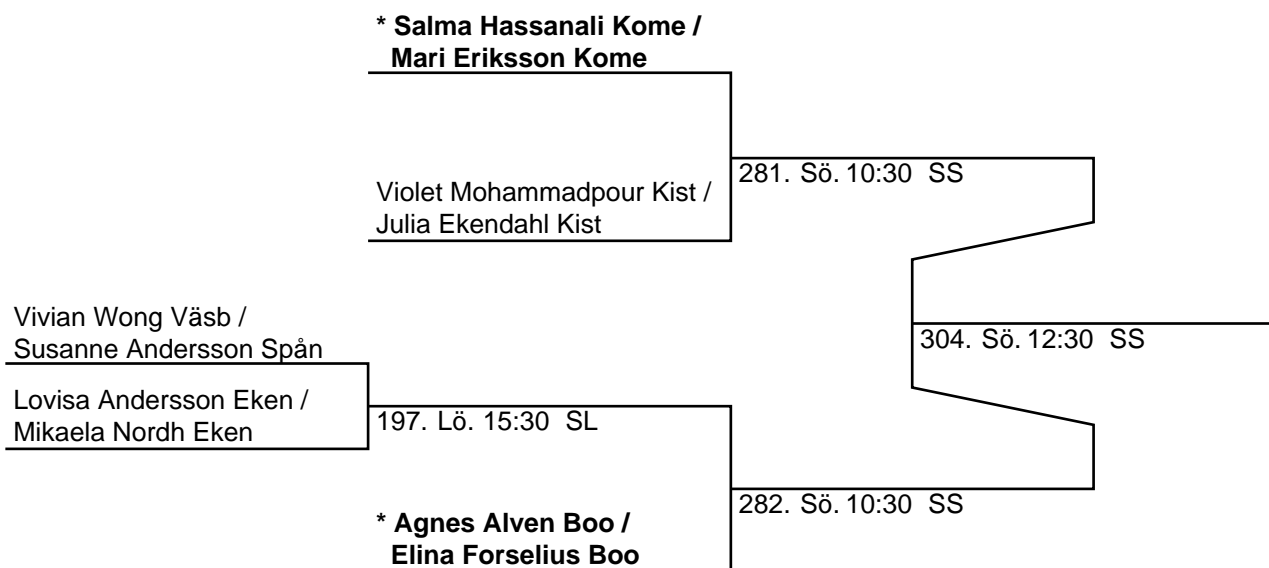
* Salma Hassanali Kome / Mari Eriksson Kome

Violet Mohammadpour Kist / Julia Ekendahl Kist

281. Sö. 10:30 SS

Vivian Wong Väsb / Susanne Andersson Spån

Lovisa Andersson Eken / Mikaela Nordh Eken

197. Lö. 15:30 SL

304. Sö. 12:30 SS

282. Sö. 10:30 SS

* Agnes Alven Boo / Elina Forselius Boo